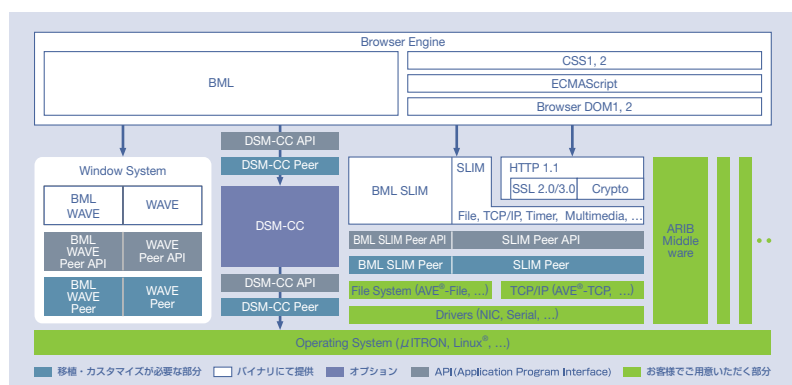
Browser Engine

BML

CSS1, 2

ECMAScript

Browser DOM1, 2

Window System

BML WAVE

WAVE

BML WAVE Peer API

WAVE Peer API

BML WAVE Peer

WAVE Peer

DSM-CC API

DSM-CC Peer

DSM-CC

DSM-CC API

DSM-CC Peer

BML SLIM

SLIM

HTTP 1.1

SSL 2.0/3.0

Crypto

File, TCP/IP, Timer, Multimedia, …

BML SLIM Peer API

SLIM Peer API

BML SLIM Peer

SLIM Peer

File System (AVE®-File, …)

TCP/IP (AVE®-TCP, …)

Drivers (NIC, Serial, …)

ARIB Middle ware

• •

Operating System ($\mu$ITRON, Linux®, …)

移植・カスタマイズが必要な部分　バイナリにて提供　オプション　API(Application Program Interface)　お客様でご用意いただく部分